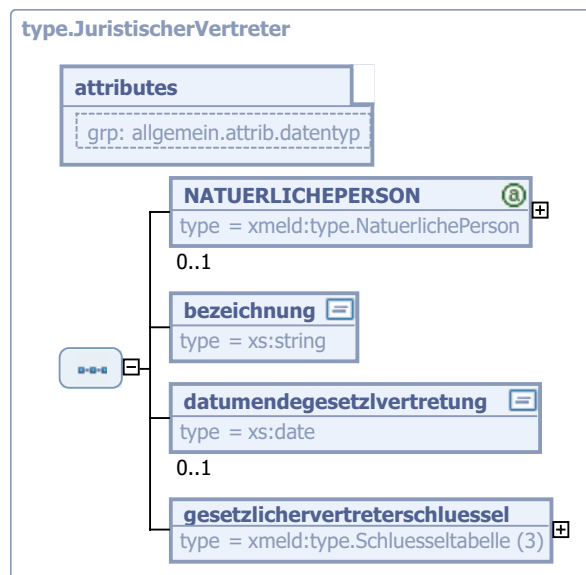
type.JuristischerVertreter

attributes

grp: allgemein.attrib.datentyp

NATUERLICHEPERSON

type = xmeld:type.NatuerlichePerson

0..1

bezeichnung

type = xs:string

datumendegesetzlvertretung

type = xs:date

0..1

gesetzlichervertreterschluessel

type = xmeld:type.Schluesseltabelle (3)